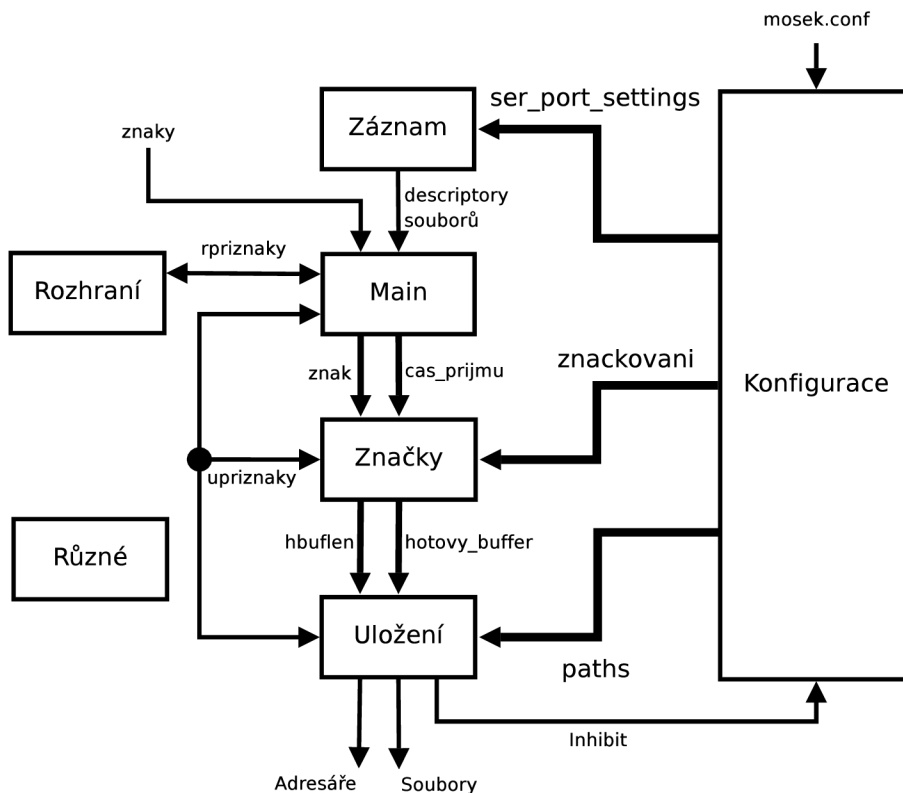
mosek.conf
ser_port_settings
Záznam
znaky
descriptory souborů
rpriznaky
Rozhraní
Main
znak
cas_prijmu
znackovani
Konfigurace
Značky
upriznaky
hbuflen
hotovy_buffer
Různé
Uložení
paths
Inhibit
Adresáře
Soubory